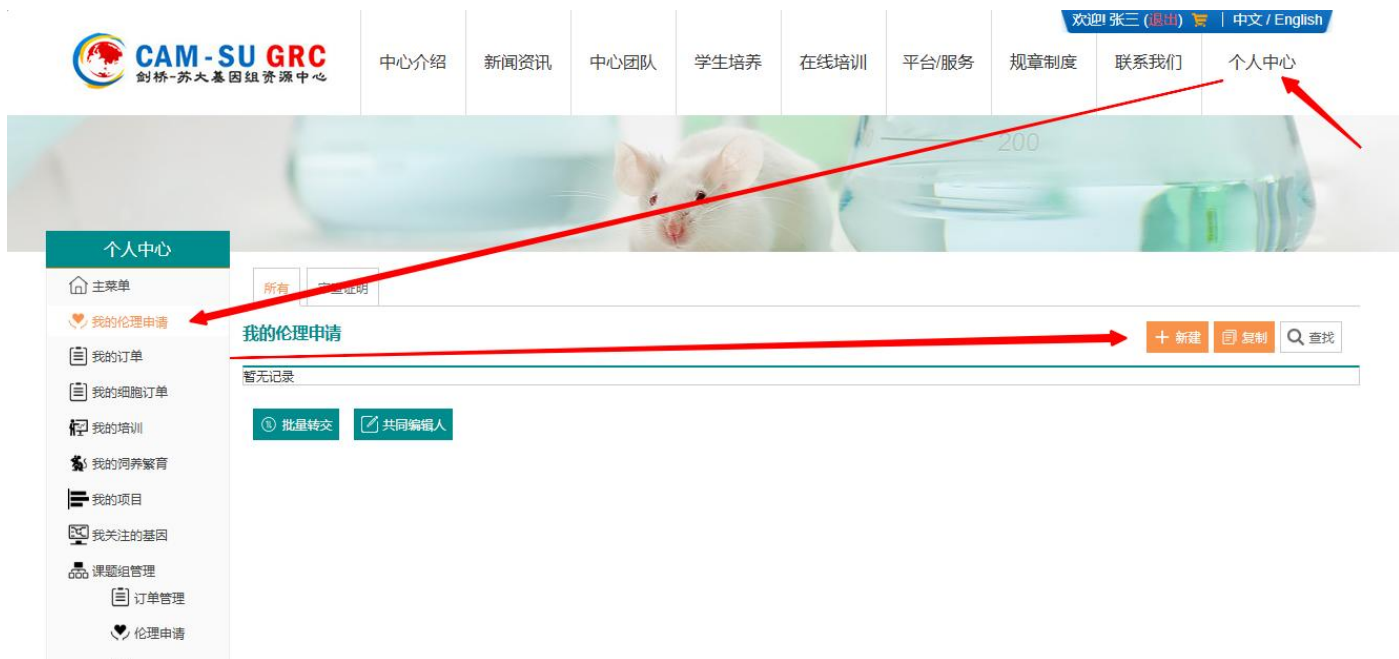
CAM-SU GRC
剑桥-苏大基因组资源中心

中心介绍 新闻资讯 中心团队 学生培养 在线培训 平台/服务 规章制度 联系我们 个人中心

欢迎! 张三 (退出) | 中文 / English

200

个人中心
主菜单
我的伦理申请
我的订单
我的细胞订单
我的培训
我的饲养繁育
我的项目
我关注的基因
课题组管理
订单管理
伦理申请

所有 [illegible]

我的伦理申请
+ 新建 复制 查找

暂无记录

批量转交 共同编辑人